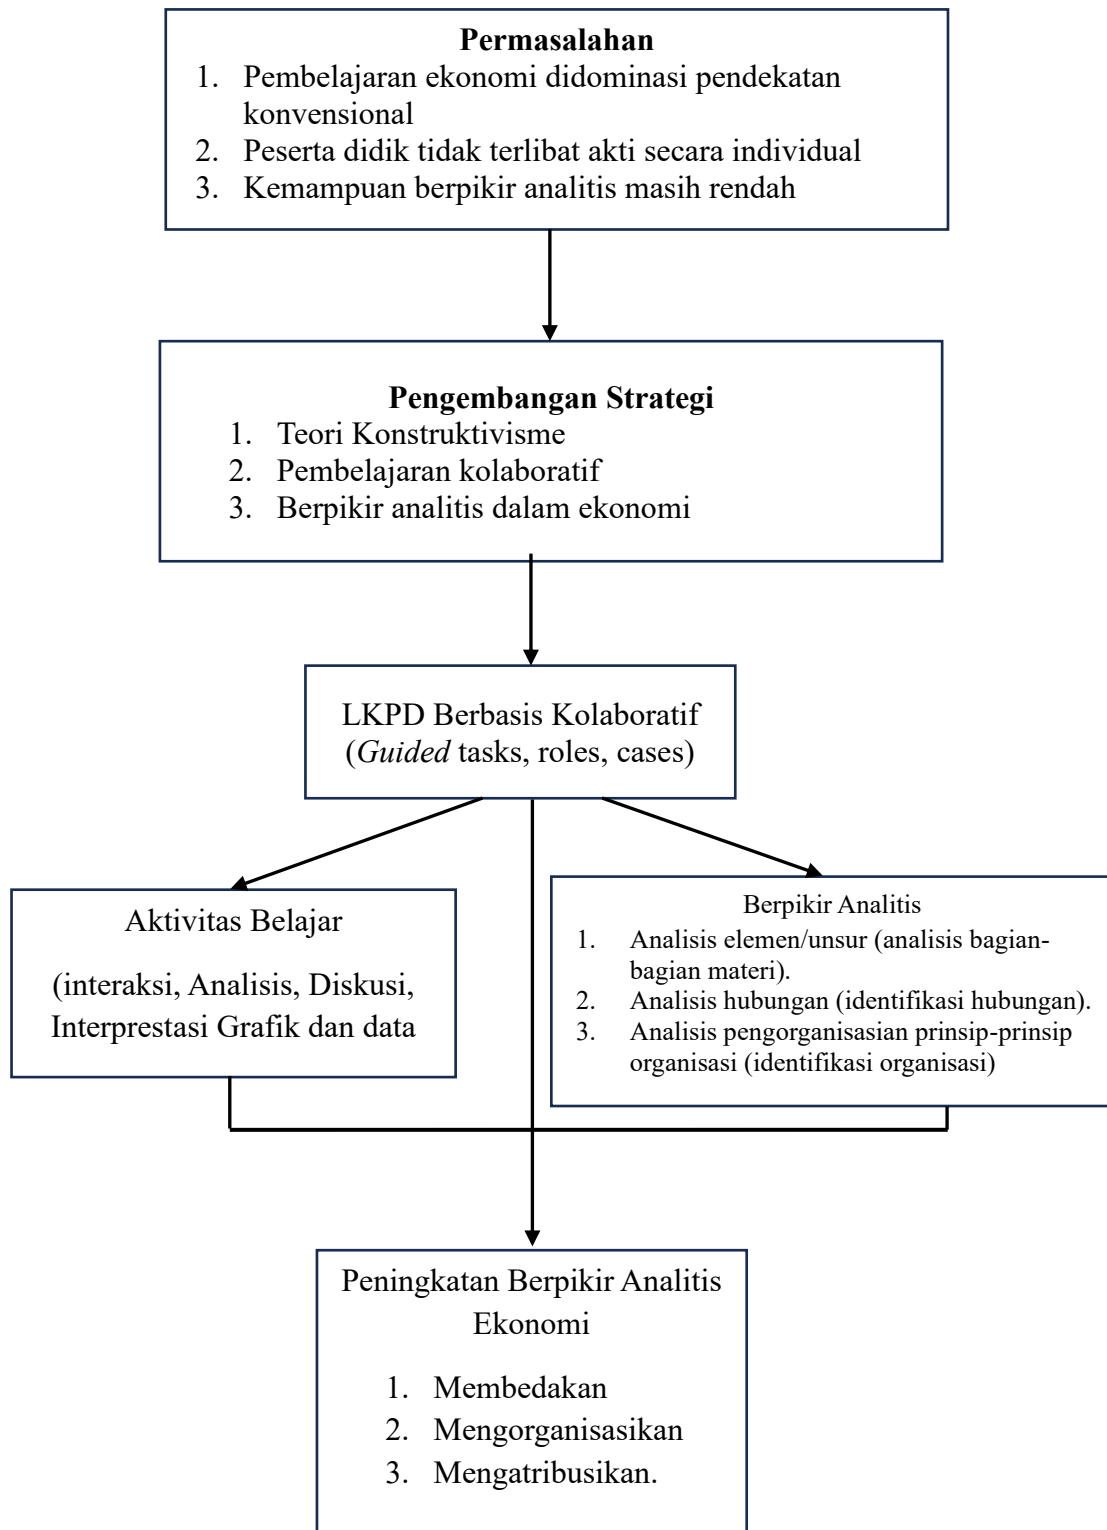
**Permasalahan**
1. Pembelajaran ekonomi didominasi pendekatan konvensional
2. Peserta didik tidak terlibat akti secara individual
3. Kemampuan berpikir analitis masih rendah

**Pengembangan Strategi**
1. Teori Konstruktivisme
2. Pembelajaran kolaboratif
3. Berpikir analitis dalam ekonomi

LKPD Berbasis Kolaboratif (*Guided* tasks, roles, cases)

Aktivitas Belajar

(interaksi, Analisis, Diskusi, Interprestasi Grafik dan data

Berpikir Analitis
1. Analisis elemen/unsur (analisis bagian-bagian materi).
2. Analisis hubungan (identifikasi hubungan).
3. Analisis pengorganisasian prinsip-prinsip organisasi (identifikasi organisasi)

Peningkatan Berpikir Analitis Ekonomi

1. Membedakan
2. Mengorganisasikan
3. Mengatribusikan.